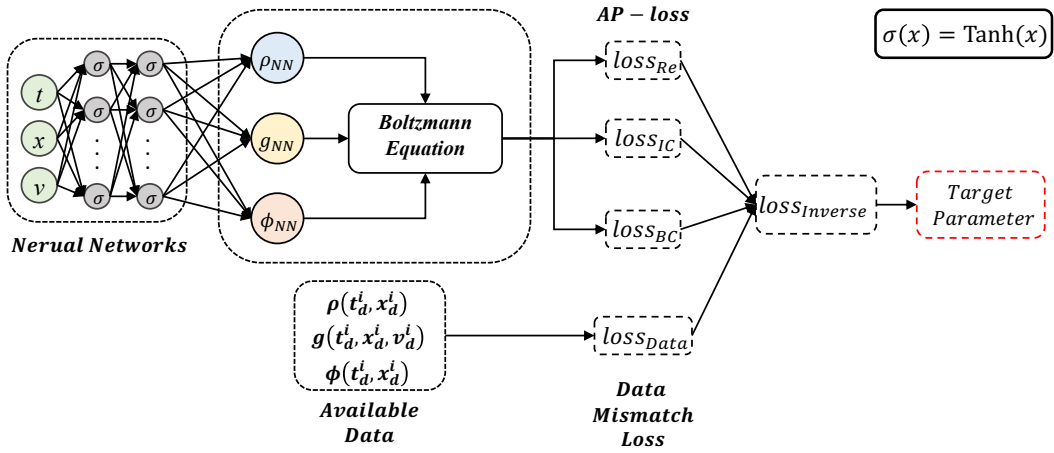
$AP - loss$

$\sigma(x) = \text{Tanh}(x)$

$t$
$x$
$v$

$\sigma$ $\sigma$
$\sigma$ $\sigma$
$\sigma$ $\sigma$

Nerual Networks

$\rho_{NN}$
$g_{NN}$
$\phi_{NN}$

Boltzmann Equation

$loss_{Re}$
$loss_{IC}$
$loss_{BC}$

$loss_{Inverse}$

Target Parameter

$\rho(t_d^i, x_d^i)$
$g(t_d^i, x_d^i, v_d^i)$
$\phi(t_d^i, x_d^i)$

Available Data

$loss_{Data}$

Data Mismatch Loss